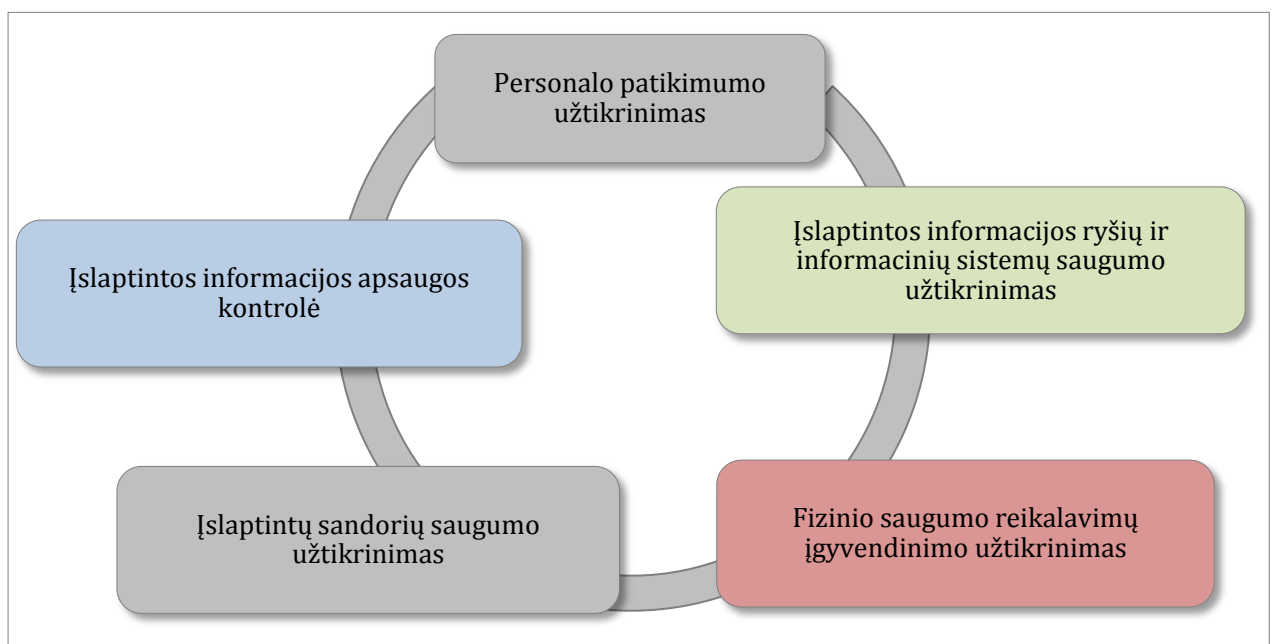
Personalo patikimumo užtikrinimas

Įslaptintos informacijos ryšių ir informacinių sistemų saugumo užtikrinimas

Fizinio saugumo reikalavimų įgyvendinimo užtikrinimas

Įslaptintų sandorių saugumo užtikrinimas

Įslaptintos informacijos apsaugos kontrolė